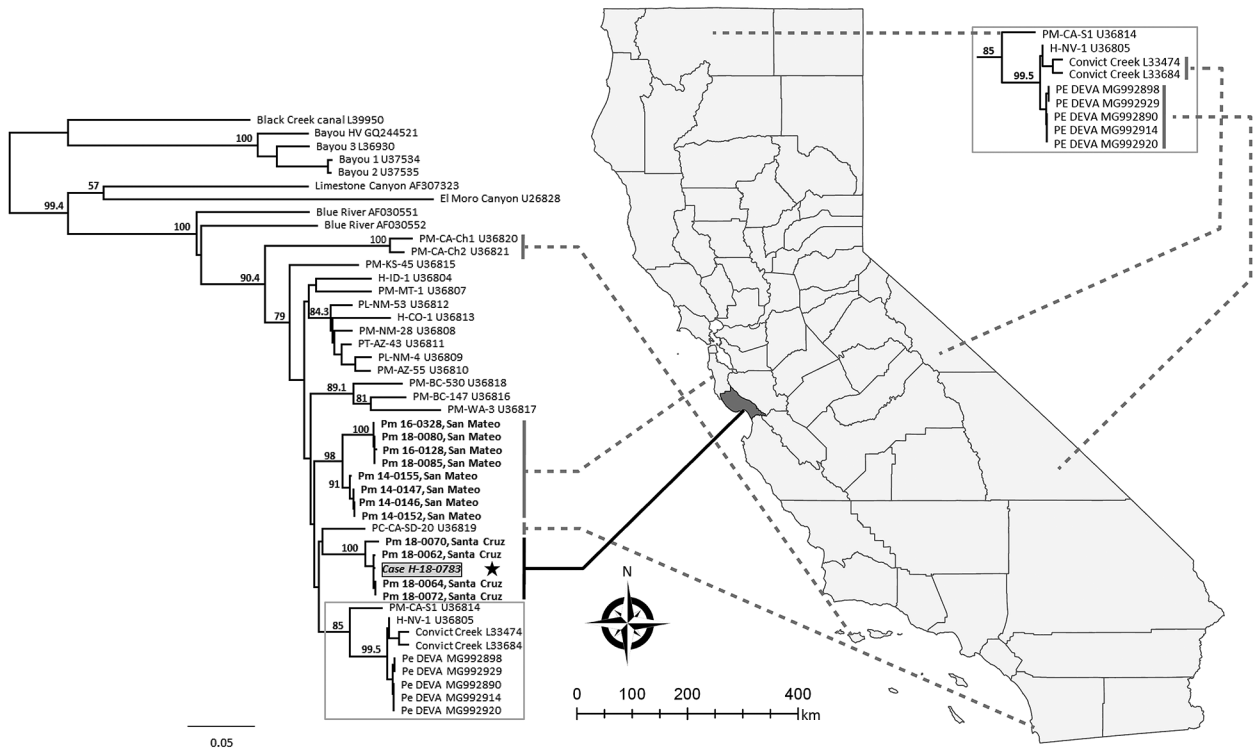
PM-CA-S1 U36814
85
H-NV-1 U36805
99.5
Convict Creek L33474
Convict Creek L33684
PE DEVA MG992898
PE DEVA MG992929
PE DEVA MG992890
PE DEVA MG992914
PE DEVA MG992920

Black Creek canal L39950
100
Bayou HV GQ244521
Bayou 3 L36930
Bayou 1 U37534
Bayou 2 U37535
57
Limestone Canyon AF307323
99.4
El Moro Canyon U26828
Blue River AF030551
100
Blue River AF030552
100
PM-CA-Ch1 U36820
PM-CA-Ch2 U36821
90.4
PM-KS-45 U36815
H-ID-1 U36804
79
PM-MT-1 U36807
84.3
PL-NM-53 U36812
H-CO-1 U36813
PM-NM-28 U36808
PT-AZ-43 U36811
PL-NM-4 U36809
PM-AZ-55 U36810
89.1
PM-BC-530 U36818
81
PM-BC-147 U36816
PM-WA-3 U36817
100
Pm 16-0328, San Mateo
Pm 18-0080, San Mateo
Pm 16-0128, San Mateo
98
Pm 18-0085, San Mateo
Pm 14-0155, San Mateo
91
Pm 14-0147, San Mateo
Pm 14-0146, San Mateo
Pm 14-0152, San Mateo
PC-CA-SD-20 U36819
100
Pm 18-0070, Santa Cruz
Pm 18-0062, Santa Cruz
Case H-18-0783
Pm 18-0064, Santa Cruz
Pm 18-0072, Santa Cruz
PM-CA-S1 U36814
H-NV-1 U36805
85
Convict Creek L33474
99.5
Convict Creek L33684
Pe DEVA MG992898
Pe DEVA MG992929
Pe DEVA MG992890
Pe DEVA MG992914
Pe DEVA MG992920

0.05

N

0 100 200 400
km